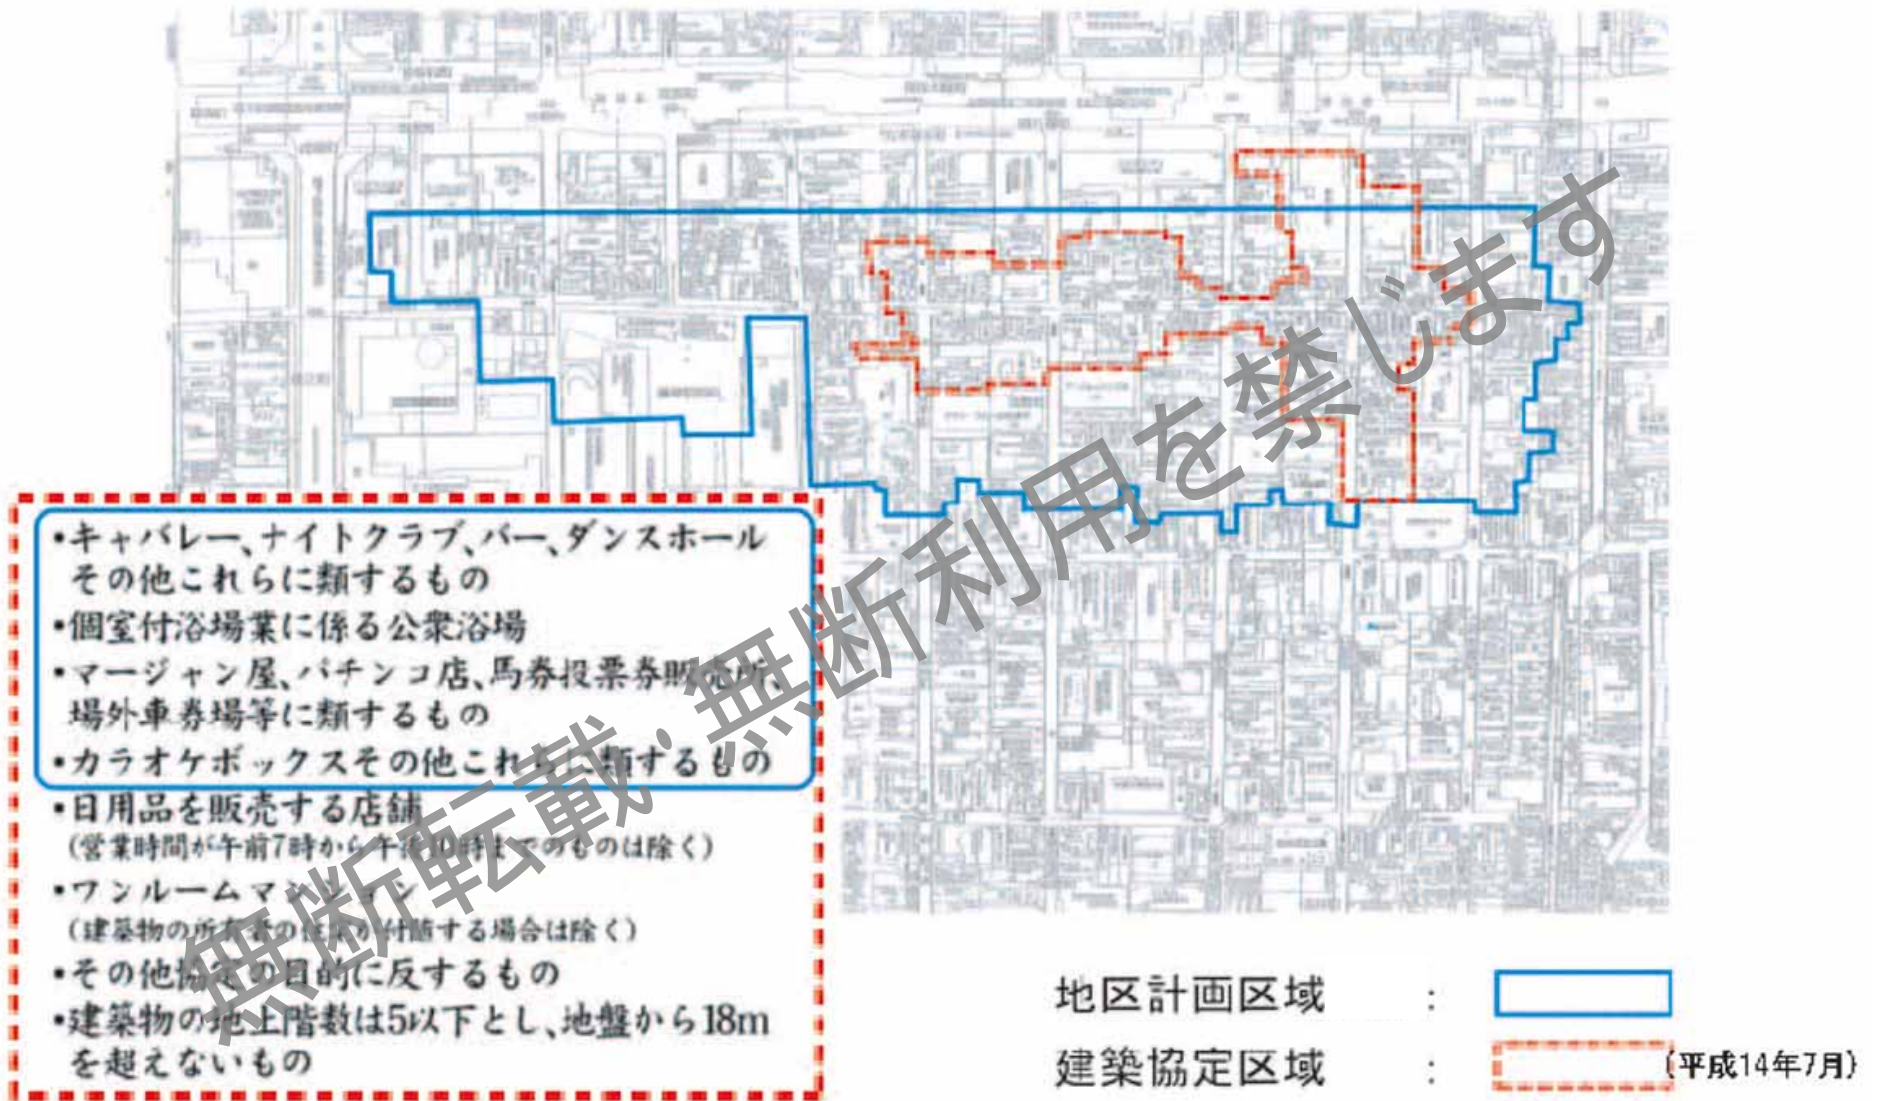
・キャバレー、ナイトクラブ、バー、ダンスホール その他これらに類するもの
・個室付浴場業に係る公衆浴場
・マージャン屋、パチンコ店、馬券投票券販売所 場外車券場等に類するもの
・カラオケボックスその他これらに類するもの
・日用品を販売する店舗 (営業時間が午前7時から午後10時までのものは除く)
・ワンルームマンション (建築物の所有者の住宅が付随する場合は除く)
・その他協定の目的に反するもの
・建築物の地上階数は5以下とし、地盤から18m を超えないもの

地区計画区域 :
建築協定区域 : (平成14年7月)

無断転載・無断利用を禁じます